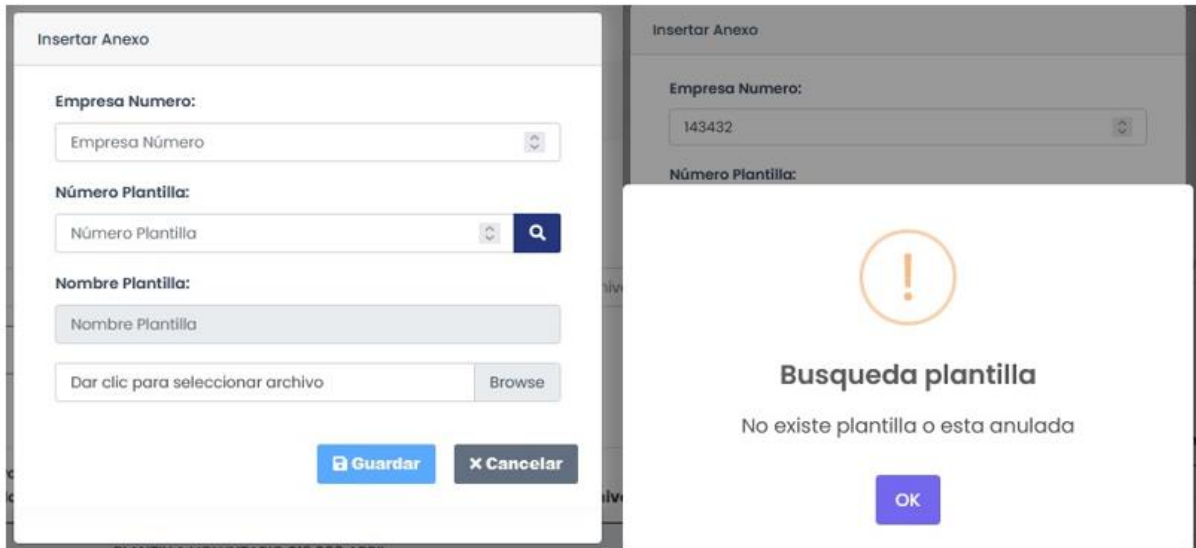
Insertar Anexo

Empresa Numero:

Empresa Número

Número Plantilla:

Número Plantilla

Nombre Plantilla:

Nombre Plantilla

Dar clic para seleccionar archivo

Browse

Guardar

× Cancelar

Insertar Anexo

Empresa Numero:

143432

Número Plantilla:

!

Busqueda plantilla

No existe plantilla o esta anulada

OK